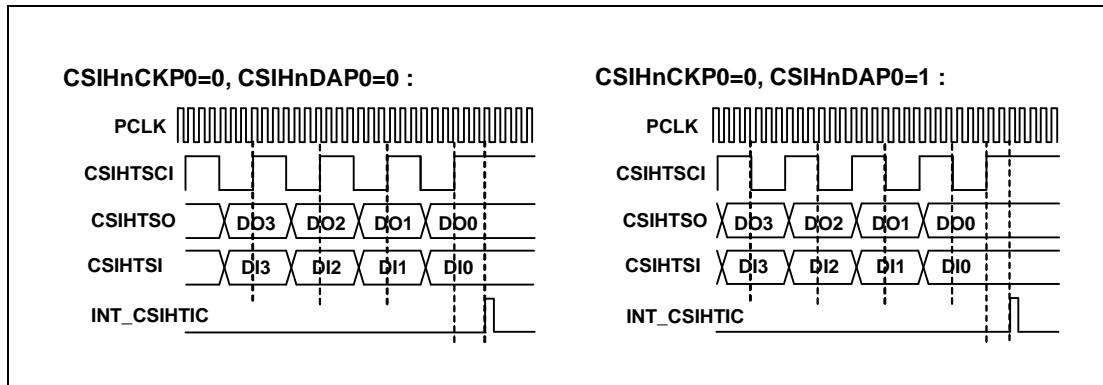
CSIHnCKP0=0, CSIHnDAP0=0 :

PCLK

CSIHTSCI

CSIHTSO DO3 DO2 DO1 DO0

CSIHTSI DI3 DI2 DI1 DI0

INT_CSIHTIC

CSIHnCKP0=0, CSIHnDAP0=1 :

PCLK

CSIHTSCI

CSIHTSO DO3 DO2 DO1 DO0

CSIHTSI DI3 DI2 DI1 DI0

INT_CSIHTIC